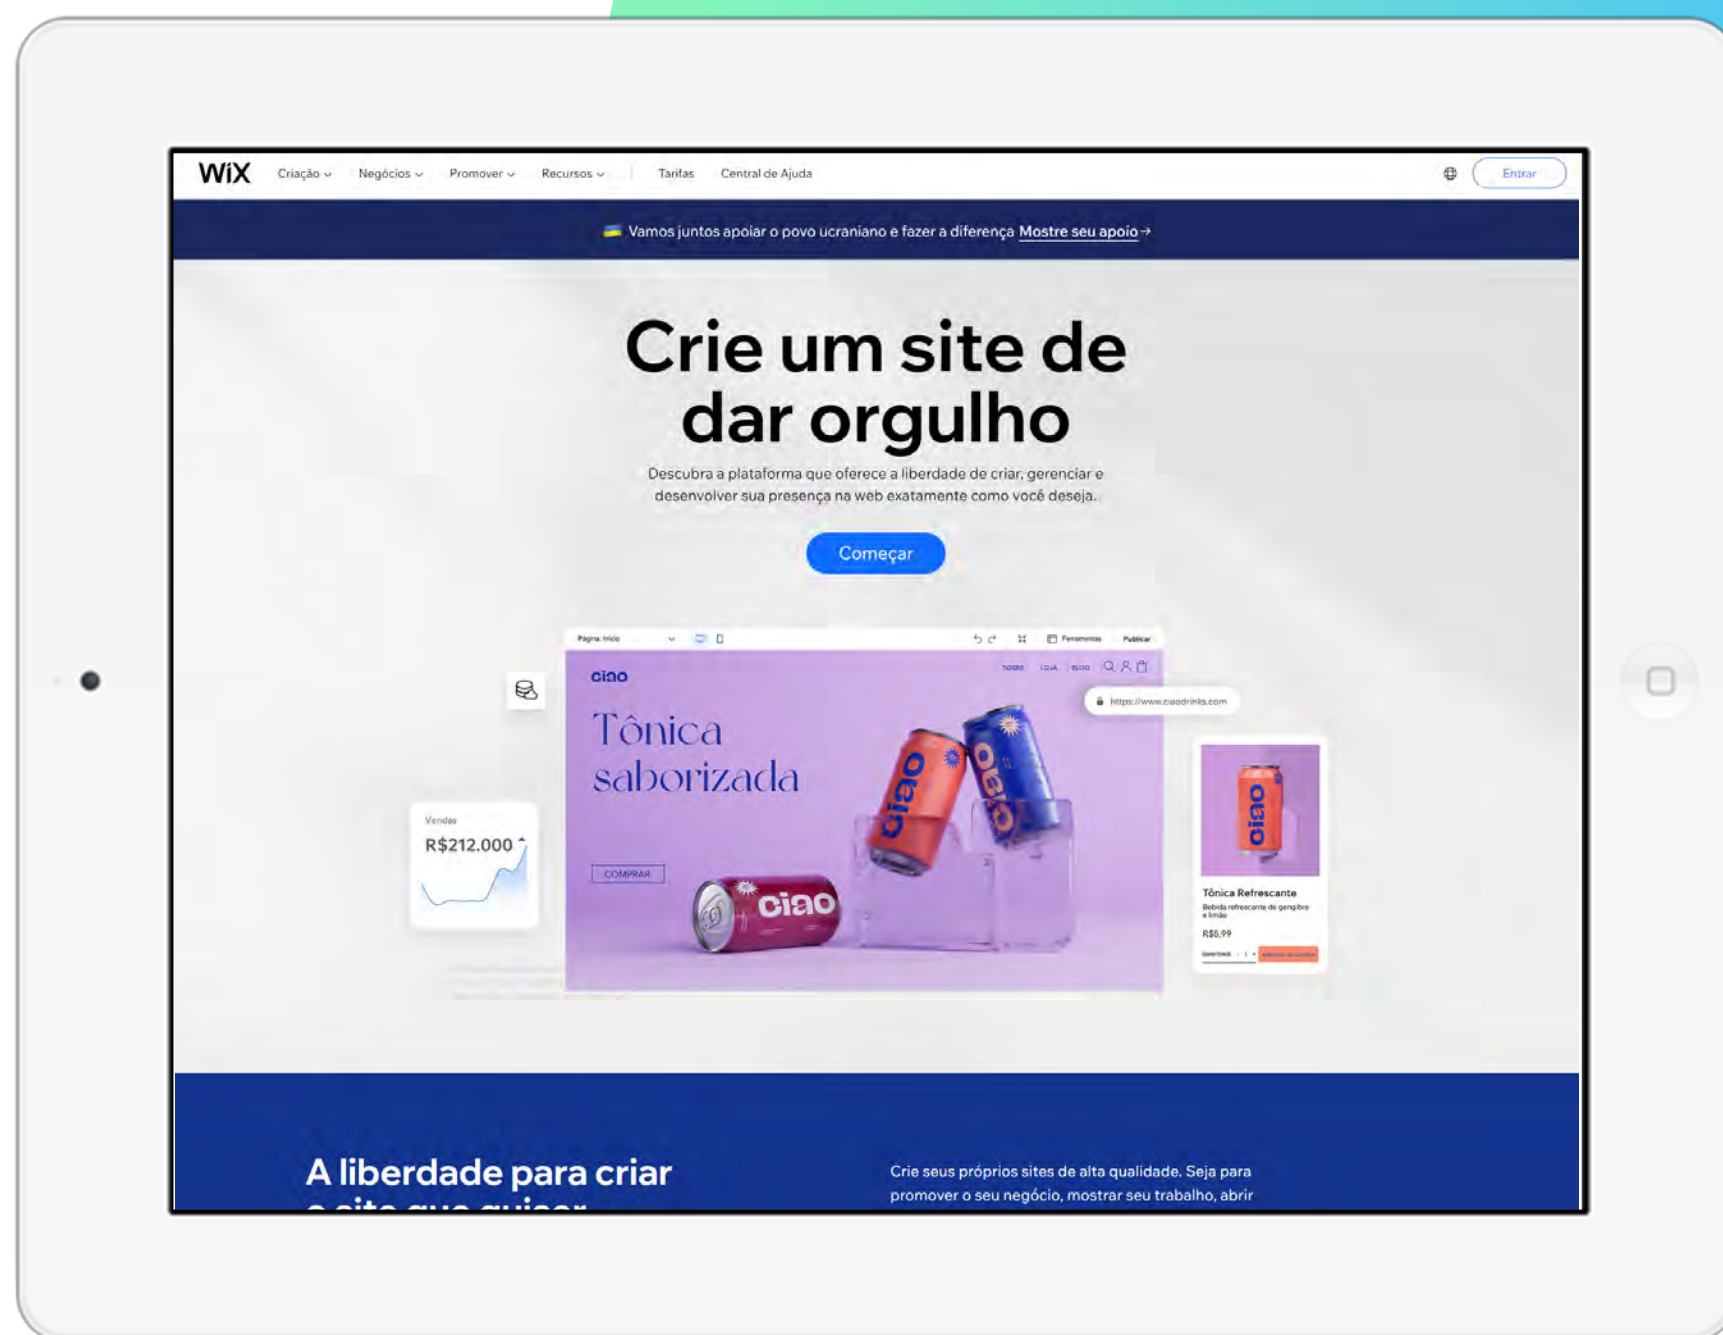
WiX Criação Negócios Promover Recursos Tarifas Central de Ajuda Entrar

Vamos juntos apoiar o povo ucraniano e fazer a diferença Mostre seu apoio →

Crie um site de dar orgulho

Descubra a plataforma que oferece a liberdade de criar, gerenciar e desenvolver sua presença na web exatamente como você deseja.

Começar

Página: Início Ferramentas Publicar

ciao

SOBRE LOJA BLOG

https://www.ciaodrinks.com

Tônica saborizada

COMPRAR

Vendas

R$212.000

Tônica Refrescante

Bebida refrescante de gengibre e limão

R$5,99

A liberdade para criar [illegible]

Crie seus próprios sites de alta qualidade. Seja para promover o seu negócio, mostrar seu trabalho, abrir